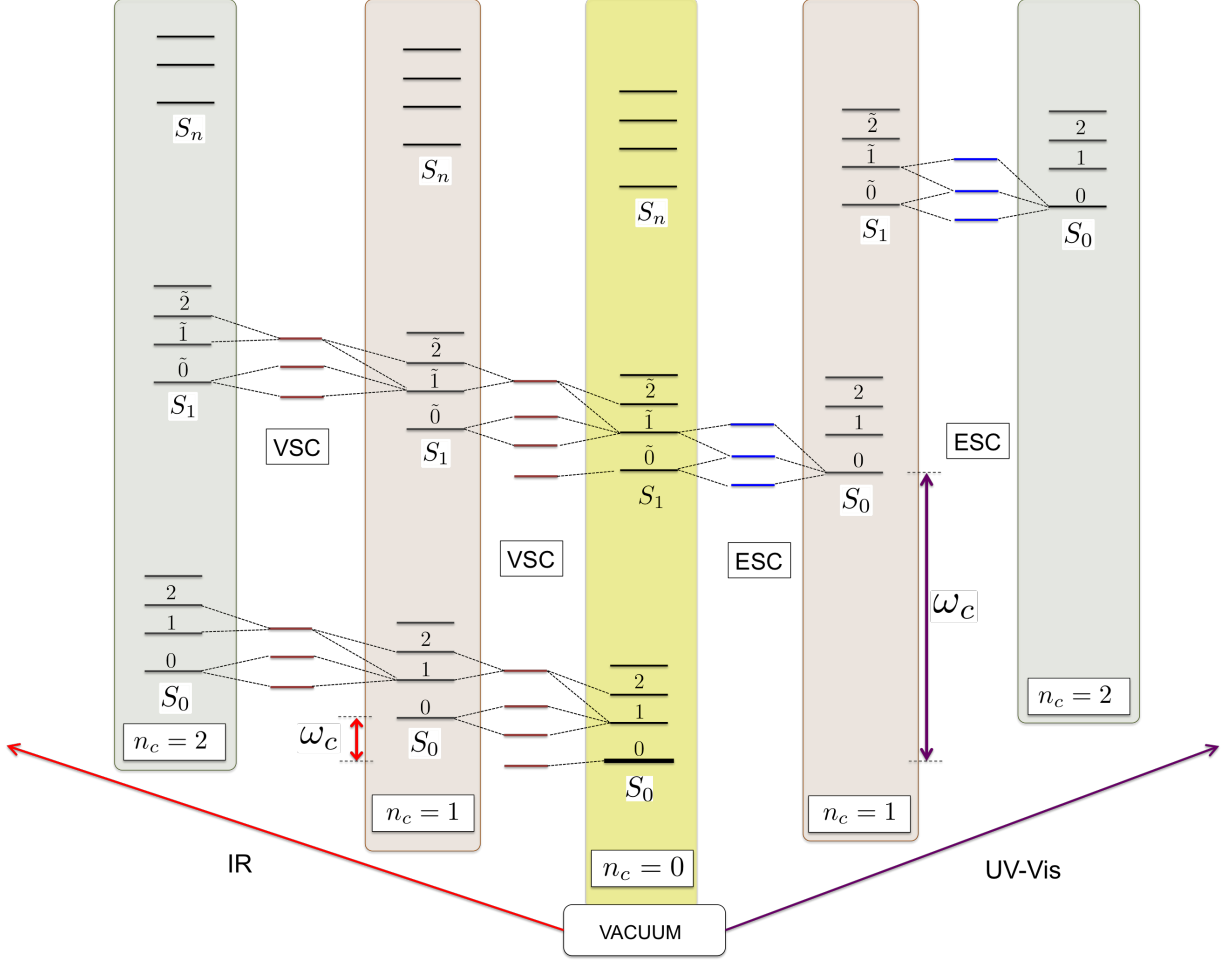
$S_n$

$S_n$

$S_n$

$\tilde{2}$
$\tilde{1}$
$\tilde{0}$
$S_1$

$S_0$
2
1
0

$\tilde{2}$
$\tilde{1}$
$\tilde{0}$
$S_1$

$\tilde{2}$
$\tilde{1}$
$\tilde{0}$
$S_1$

VSC

$\tilde{2}$
$\tilde{1}$
$\tilde{0}$
$S_1$

2
1
0
$S_0$

ESC

VSC

ESC

2
1
0
$S_0$

2
1
0
$S_0$

$\omega_c$

2
1
0
$S_0$

$n_c = 2$

$\omega_c$

2
1
0
$S_0$

$n_c = 2$

$n_c = 1$

$n_c = 1$

$n_c = 0$

IR

UV-Vis

VACUUM